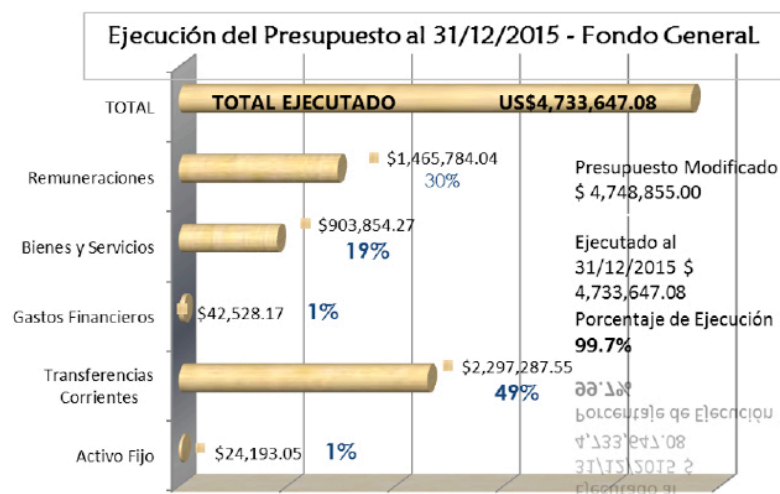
Ejecución del Presupuesto al 31/12/2015 - Fondo GeneraL

TOTAL

TOTAL EJECUTADO US$4,733,647.08

Remuneraciones

$1,465,784.04
30%

Bienes y Servicios

$903,854.27
19%

Gastos Financieros

$42,528.17
1%

Transferencias Corrientes

$2,297,287.55
49%

Activo Fijo

$24,193.05
1%

Presupuesto Modificado
$ 4,748,855.00

Ejecutado al 31/12/2015 $ 4,733,647.08

Porcentaje de Ejecución
99.7%